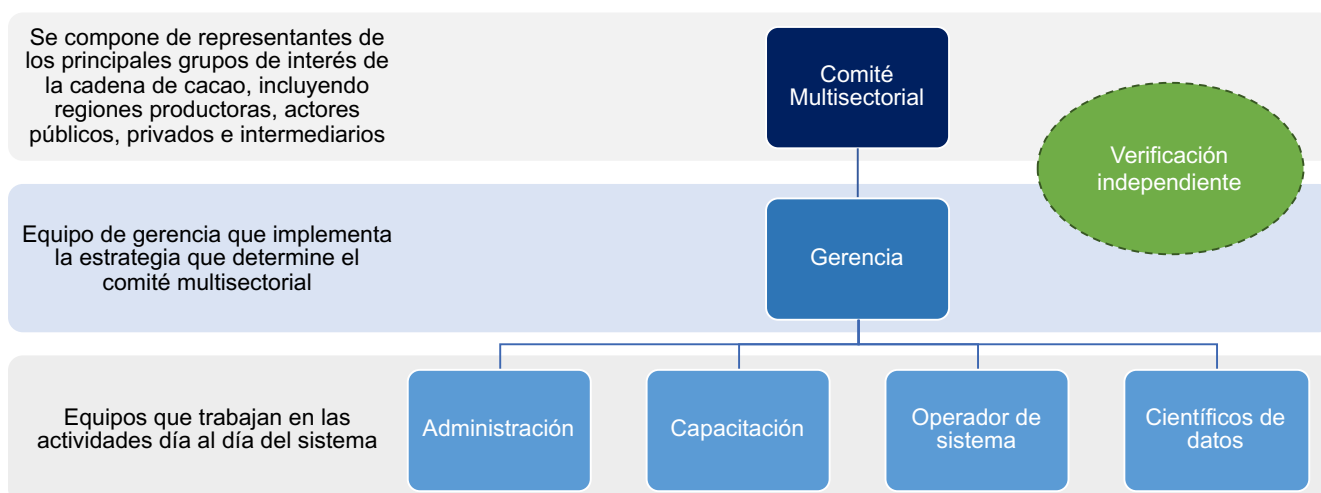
Se compone de representantes de los principales grupos de interés de la cadena de cacao, incluyendo regiones productoras, actores públicos, privados e intermediarios

Comité Multisectorial

Verificación independiente

Equipo de gerencia que implementa la estrategia que determine el comité multisectorial

Gerencia

Equipos que trabajan en las actividades día al día del sistema

Administración

Capacitación

Operador de sistema

Científicos de datos